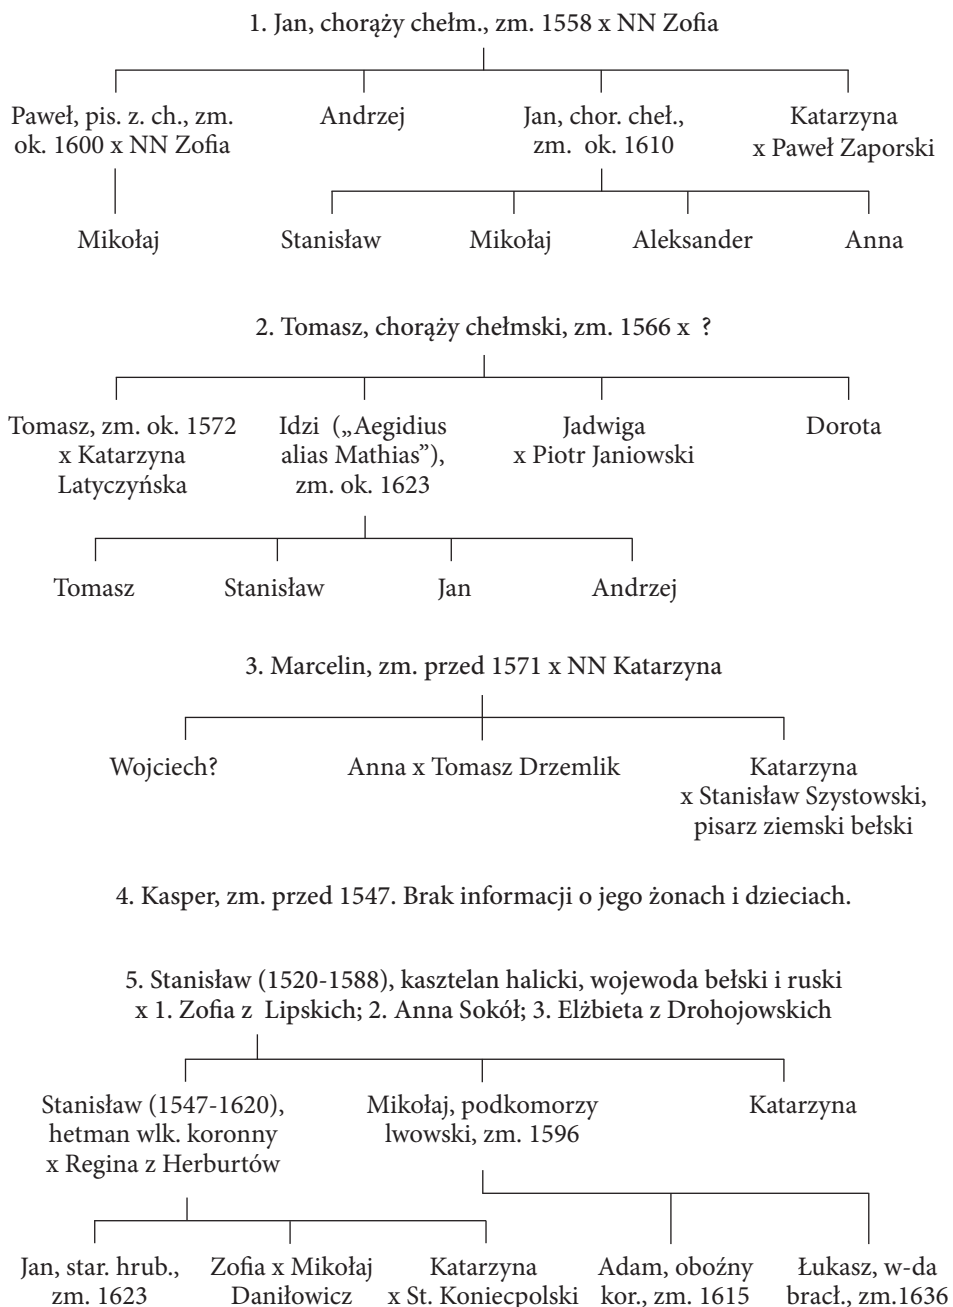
1. Jan, chorąży chełm., zm. 1558 x NN Zofia

Paweł, pis. z. ch., zm. ok. 1600 x NN Zofia

Andrzej

Jan, chor. cheł., zm. ok. 1610

Katarzyna x Paweł Zaporski

Mikołaj

Stanisław

Mikołaj

Aleksander

Anna

2. Tomasz, chorąży chełmski, zm. 1566 x ?

Tomasz, zm. ok. 1572 x Katarzyna Latyczyńska

Idzi („Aegidius alias Mathias"), zm. ok. 1623

Jadwiga x Piotr Janiowski

Dorota

Tomasz

Stanisław

Jan

Andrzej

3. Marcelin, zm. przed 1571 x NN Katarzyna

Wojciech?

Anna x Tomasz Drzemlik

Katarzyna x Stanisław Szystowski, pisarz ziemski bełski

4. Kasper, zm. przed 1547. Brak informacji o jego żonach i dzieciach.

5. Stanisław (1520-1588), kasztelan halicki, wojewoda bełski i ruski x 1. Zofia z Lipskich; 2. Anna Sokół; 3. Elżbieta z Drohojowskich

Stanisław (1547-1620), hetman wlk. koronny x Regina z Herburtów

Mikołaj, podkomorzy lwowski, zm. 1596

Katarzyna

Jan, star. hrub., zm. 1623

Zofia x Mikołaj Daniłowicz

Katarzyna x St. Koniecpolski

Adam, oboźny kor., zm. 1615

Łukasz, w-da bracł., zm.1636